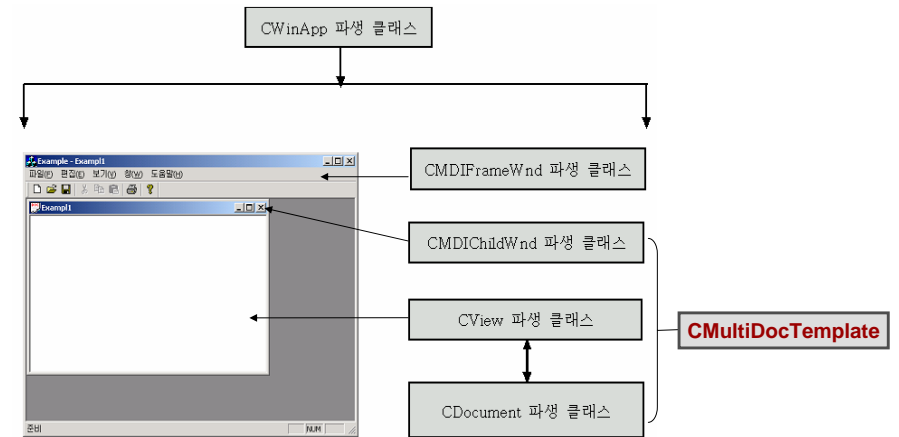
CWinApp 파생 클래스

Example - Exampl1

파일(F) 편집(E) 보기(V) 창(W) 도움말(H)

Exampl1

준비

NUM

CMDIFrameWnd 파생 클래스

CMDIChildWnd 파생 클래스

CView 파생 클래스

CDocument 파생 클래스

CMultiDocTemplate